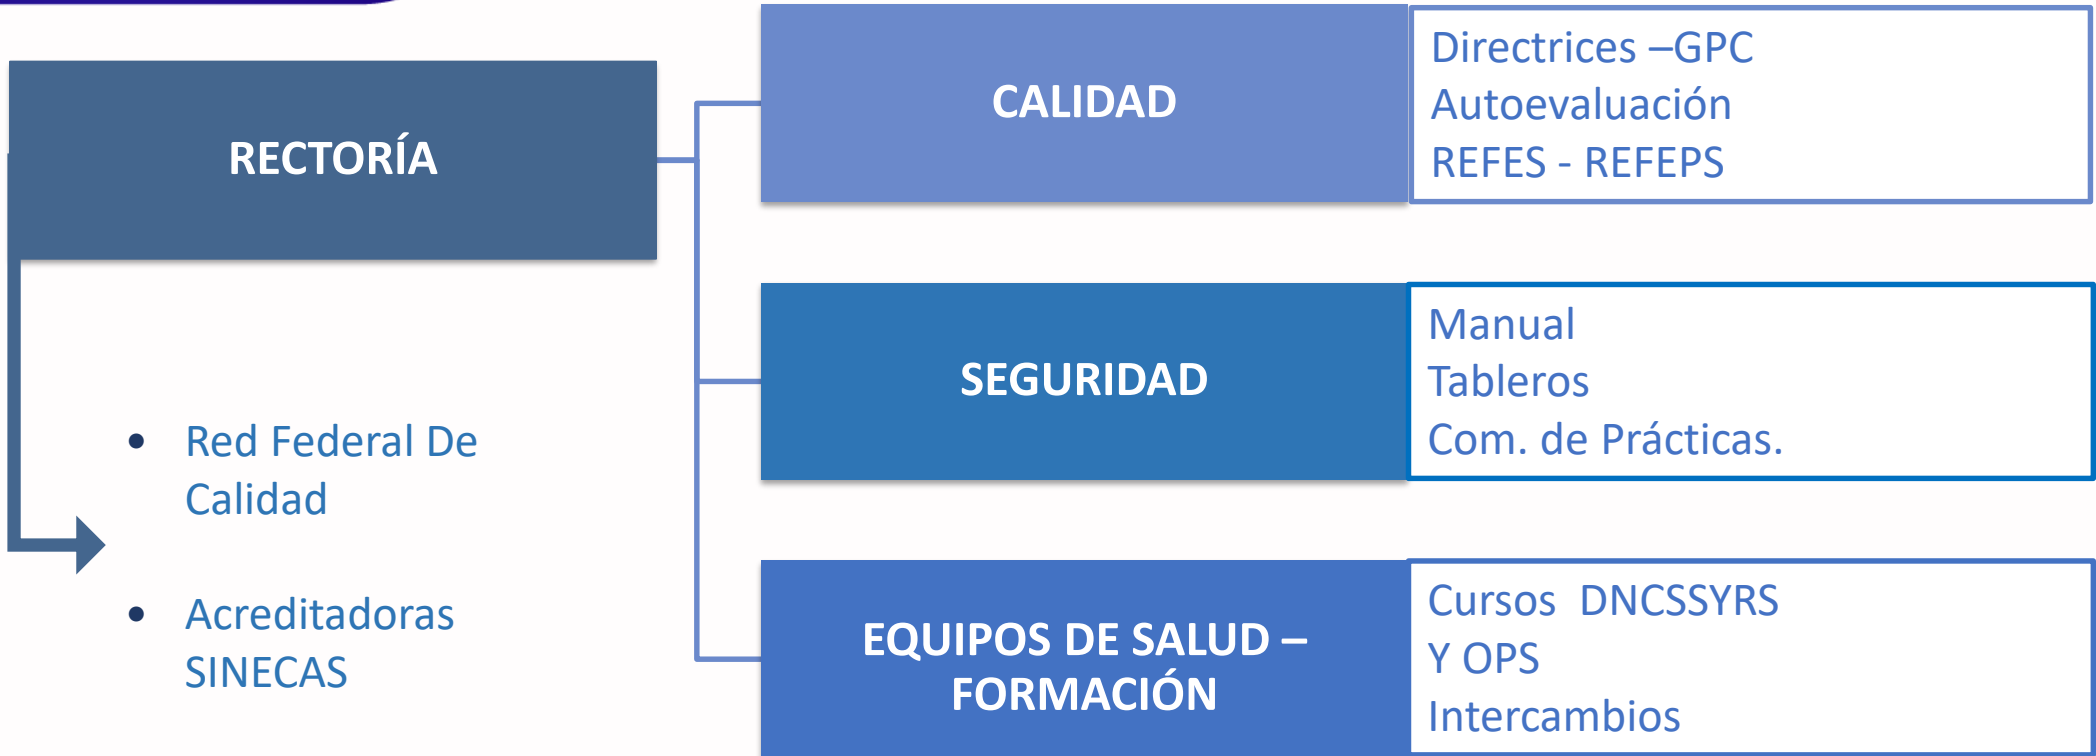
RECTORÍA

- Red Federal De Calidad
- Acreditadoras SINECAS

CALIDAD

Directrices –GPC
Autoevaluación
REFES - REFEPS

SEGURIDAD

Manual
Tableros
Com. de Prácticas.

EQUIPOS DE SALUD – FORMACIÓN

Cursos DNCSSYRS Y OPS
Intercambios